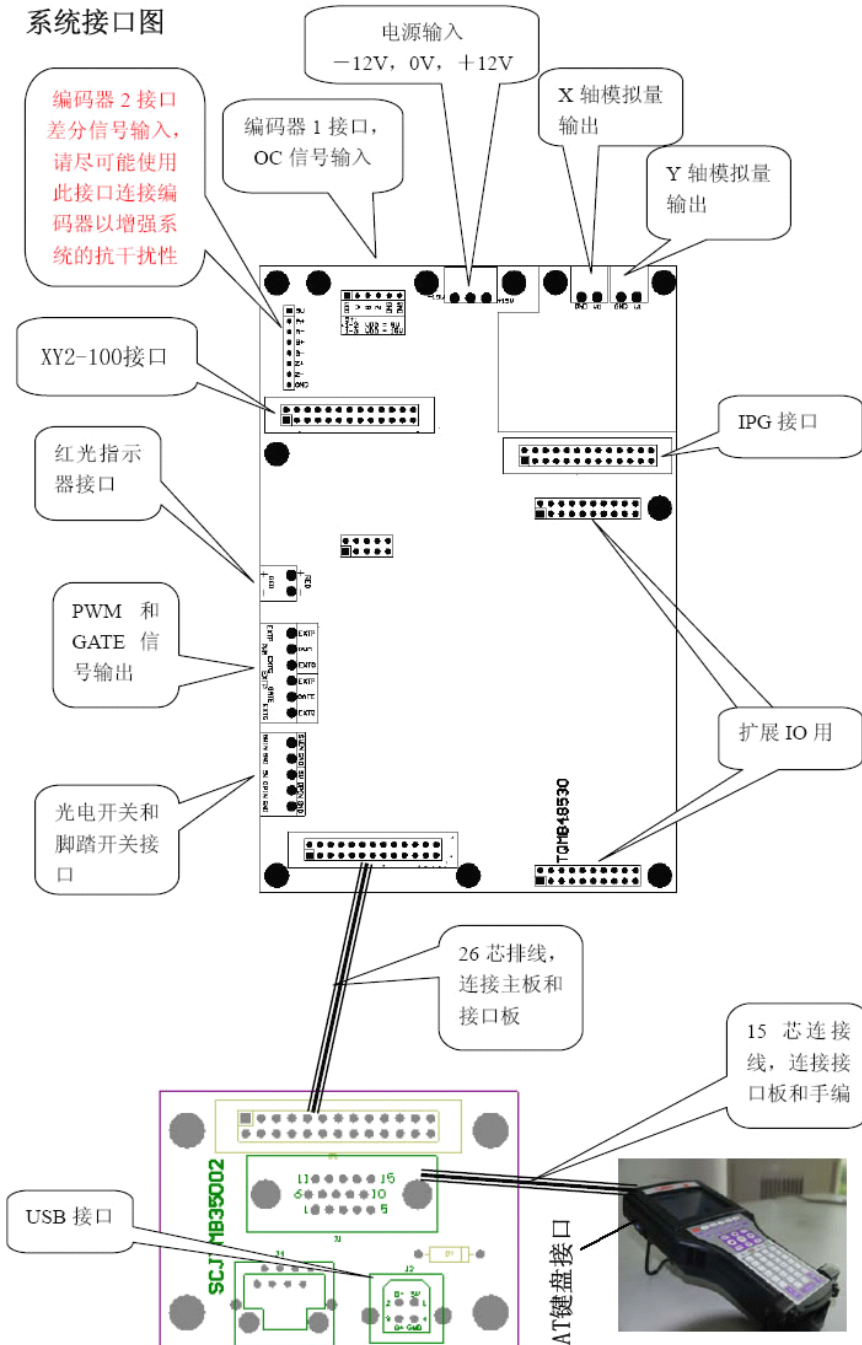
系统接口图

电源输入
－12V，0V，＋12V

X 轴模拟量输出

Y 轴模拟量输出

编码器 2 接口差分信号输入，请尽可能使用此接口连接编码器以增强系统的抗干扰性

编码器 1 接口，OC 信号输入

XY2-100接口

IPG 接口

红光指示器接口

PWM 和 GATE 信号输出

扩展 IO 用

光电开关和脚踏开关接口

TQMB48530

26 芯排线，连接主板和接口板

15 芯连接线，连接接口板和手编

USB 接口

SCJYMB35002

AT键盘接口